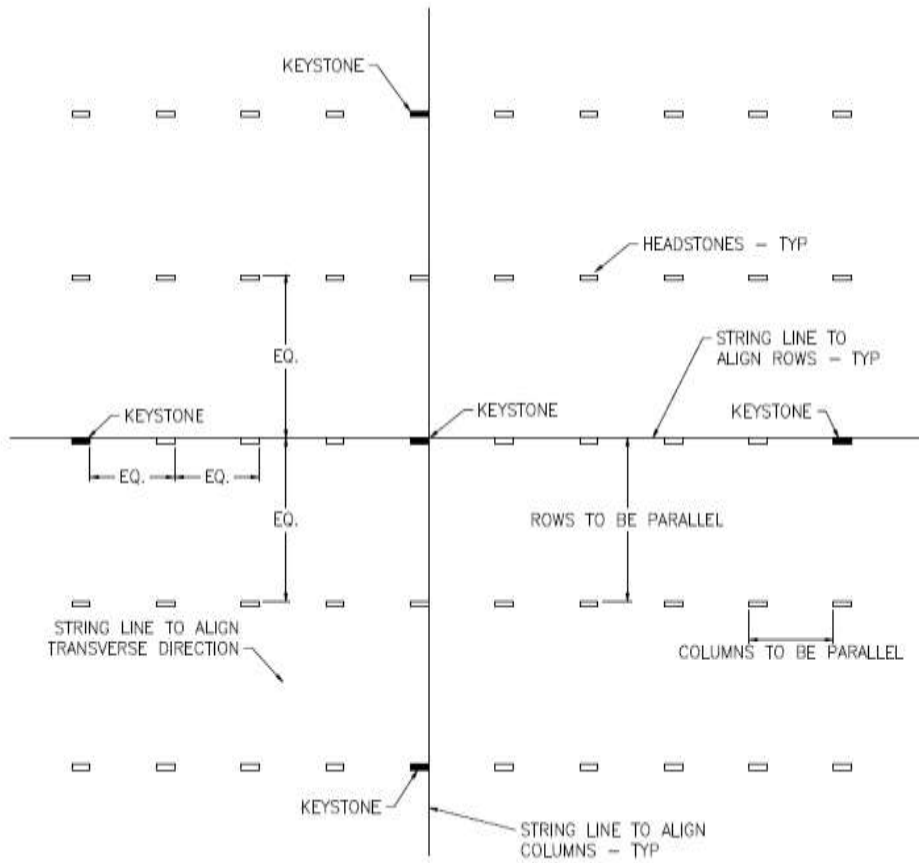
KEYSTONE

HEADSTONES – TYP

STRING LINE TO ALIGN ROWS – TYP

EQ.

KEYSTONE

KEYSTONE

KEYSTONE

EQ.

EQ.

EQ.

ROWS TO BE PARALLEL

STRING LINE TO ALIGN TRANSVERSE DIRECTION

COLUMNS TO BE PARALLEL

KEYSTONE

STRING LINE TO ALIGN COLUMNS – TYP